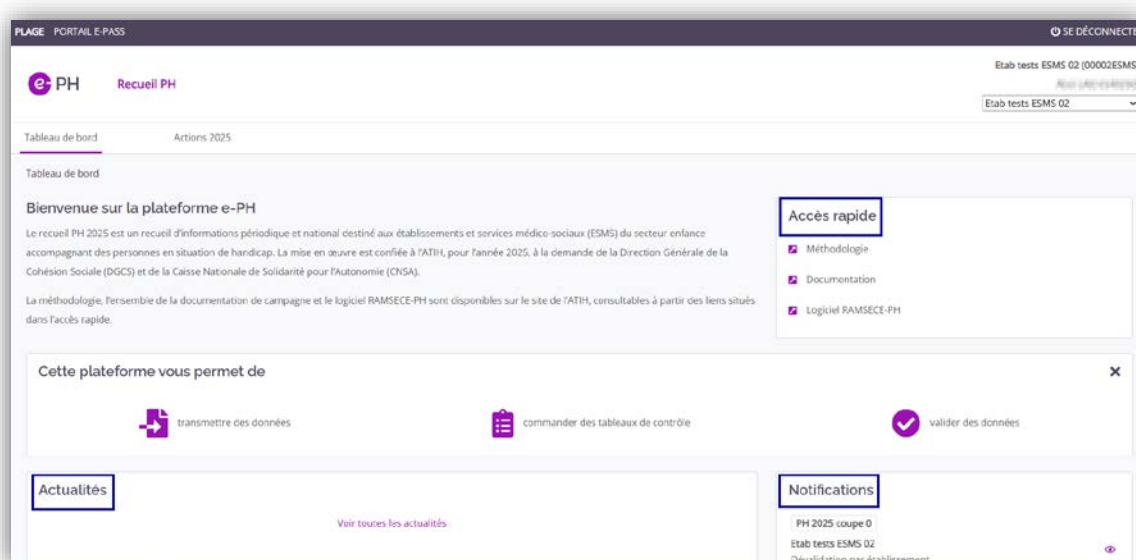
PLAGE PORTAIL E-PASS

SE DÉCONNECTE

e-PH Recueil PH

Etab tests ESMS 02 (00002ESMS

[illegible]

Etab tests ESMS 02

Tableau de bord Actions 2025

Tableau de bord

Bienvenue sur la plateforme e-PH

Le recueil PH 2025 est un recueil d'informations périodique et national destiné aux établissements et services médico-sociaux (ESMS) du secteur enfance accompagnant des personnes en situation de handicap. La mise en œuvre est confiée à l'ATIH, pour l'année 2025, à la demande de la Direction Générale de la Cohésion Sociale (DGCS) et de la Caisse Nationale de Solidarité pour l'Autonomie (CNSA).

La méthodologie, l'ensemble de la documentation de campagne et le logiciel RAMSECE-PH sont disponibles sur le site de l'ATIH, consultables à partir des liens situés dans l'accès rapide.

Accès rapide

Méthodologie

Documentation

Logiciel RAMSECE-PH

Cette plateforme vous permet de

×

transmettre des données

commander des tableaux de contrôle

valider des données

Actualités

Voir toutes les actualités

Notifications

PH 2025 coupe 0

Etab tests ESMS 02

Dévalidation par établissement